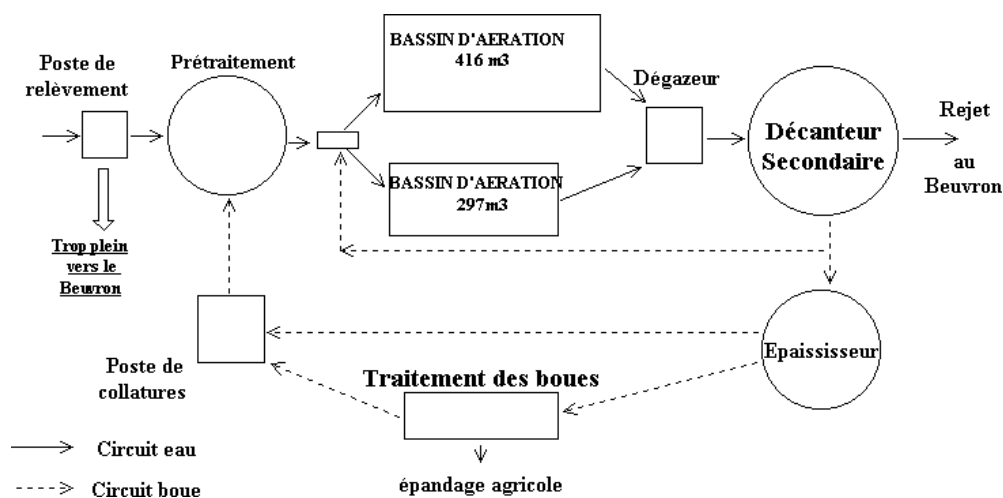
Poste de relèvement

Prétraitement

BASSIN D'AERATION
416 m3

BASSIN D'AERATION
297m3

Dégazeur

Décanteur Secondaire

Rejet au Beuvron

Trop plein vers le Beuvron

Poste de collatures

Traitement des boues

Epaississeur

épandage agricole

Circuit eau

Circuit boue